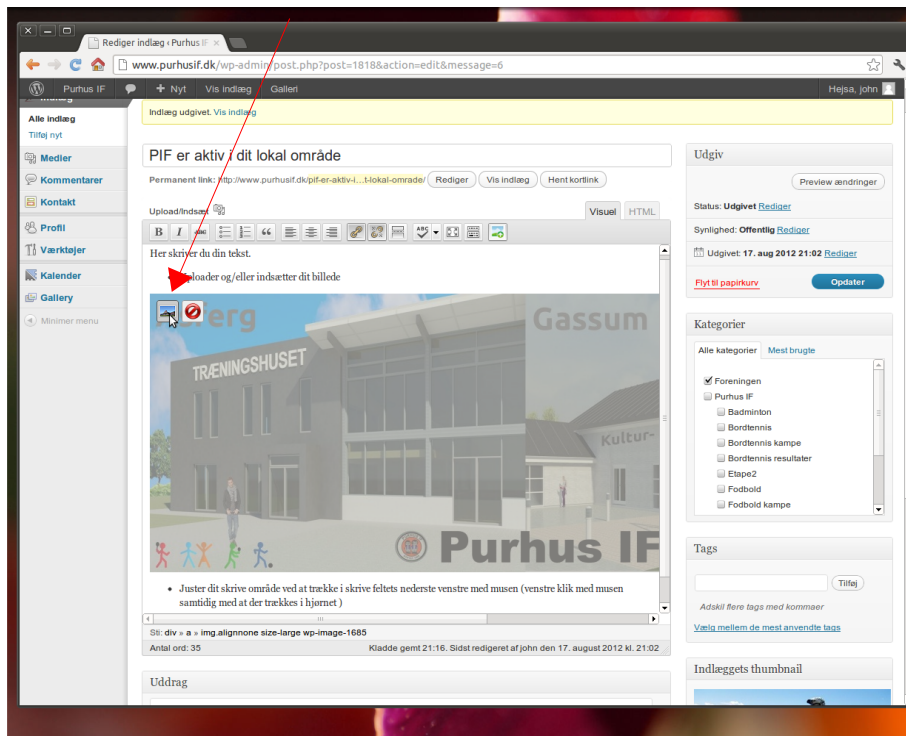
Rediger indlæg ‹ Purhus IF ×

www.purhusif.dk/wp-admin/post.php?post=1818&action=edit&message=6

Purhus IF   + Nyt   Vis indlæg   Galleri   Hejsa, john

Alle indlæg
Tilføj nyt

Medier
Kommentarer
Kontakt
Profil
Værktøjer
Kalender
Gallery
Minimer menu

Indlæg udgivet. Vis indlæg

PIF er aktiv i dit lokal område

Permanent link: http://www.purhusif.dk/pif-er-aktiv-i....t-lokal-omrade/ Rediger Vis indlæg Hent kortlink

Upload/Indsæt

Visuel HTML

Her skriver du din tekst.

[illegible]loader og/eller indsætter dit billede

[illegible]erg Gassum TRÆNINGSHUSET Kultur- Purhus IF

• Juster dit skrive område ved at trække i skrive feltets nederste venstre med musen (venstre klik med musen samtidig med at der trækkes i hjørnet )

Sti: div » a » img.alignnone size-large wp-image-1685

Antal ord: 35

Kladde gemt 21:16. Sidst redigeret af john den 17. august 2012 kl. 21:02

Uddrag

Udgiv

Preview ændringer

Status: Udgivet Rediger

Synlighed: Offentlig Rediger

Udgivet: 17. aug 2012 21:02 Rediger

Flyt til papirkurv

Opdater

Kategorier

Alle kategorier   Mest brugte

Foreningen
Purhus IF
Badminton
Bordtennis
Bordtennis kampe
Bordtennis resultater
Etape2
Fodbold
Fodbold kampe

Tags

Tilføj

Adskil flere tags med kommaer

Vælg mellem de mest anvendte tags

Indlæggets thumbnail